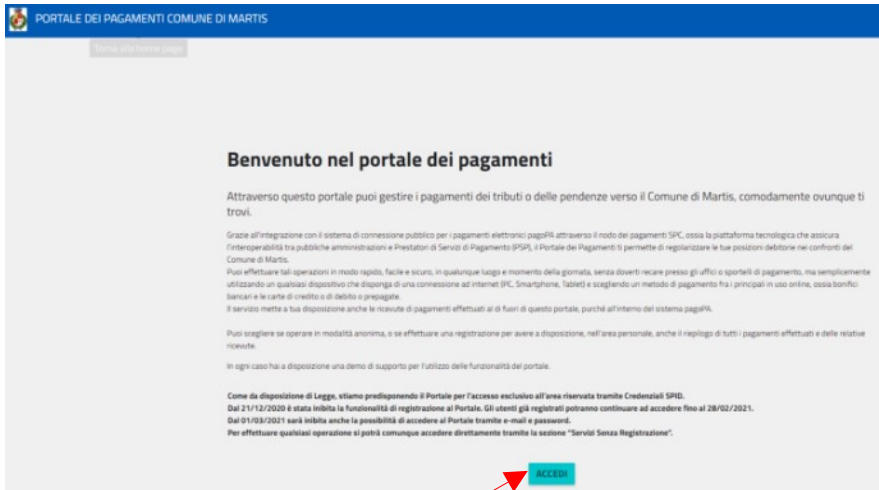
PORTALE DEI PAGAMENTI COMUNE DI MARTIS

Torna alla home page

Benvenuto nel portale dei pagamenti

Attraverso questo portale puoi gestire i pagamenti dei tributi o delle pendenze verso il Comune di Martis, comodamente ovunque ti trovi.

Grazie all'integrazione con il sistema di connessione pubblico per i pagamenti elettronici pagoPA attraverso il nodo dei pagamenti SPC, ossia la piattaforma tecnologica che assicura l'interoperabilità tra pubbliche amministrazioni e Prestatori di Servizi di Pagamento (PSP), il Portale dei Pagamenti ti permette di regolarizzare le tue posizioni debitorie nei confronti del Comune di Martis.
Puoi effettuare tali operazioni in modo rapido, facile e sicuro, in qualunque luogo e momento della giornata, senza doverti recare presso gli uffici o sportelli di pagamento, ma semplicemente utilizzando un qualsiasi dispositivo che disponga di una connessione ad internet (PC, Smartphone, Tablet) e scegliendo un metodo di pagamento fra i principali in uso online, ossia bonifici bancari e le carte di credito o di debito o prepagate.
Il servizio mette a tua disposizione anche le ricevute di pagamenti effettuati al di fuori di questo portale, purché all'interno del sistema pagoPA.

Puoi scegliere se operare in modalità anonima, o se effettuare una registrazione per avere a disposizione, nell'area personale, anche il riepilogo di tutti i pagamenti effettuati e delle relative ricevute.

In ogni caso hai a disposizione una demo di supporto per l'utilizzo delle funzionalità del portale.

Come da disposizione di Legge, stiamo predisponendo il Portale per l'accesso esclusivo all'area riservata tramite Credenziali SPID.
Dal 21/12/2020 è stata inibita la funzionalità di registrazione al Portale. Gli utenti già registrati potranno continuare ad accedere fino al 28/02/2021.
Dal 01/03/2021 sarà inibita anche la possibilità di accedere al Portale tramite e-mail e password.
Per effettuare qualsiasi operazione si potrà comunque accedere direttamente tramite la sezione "Servizi Senza Registrazione".

ACCEDI